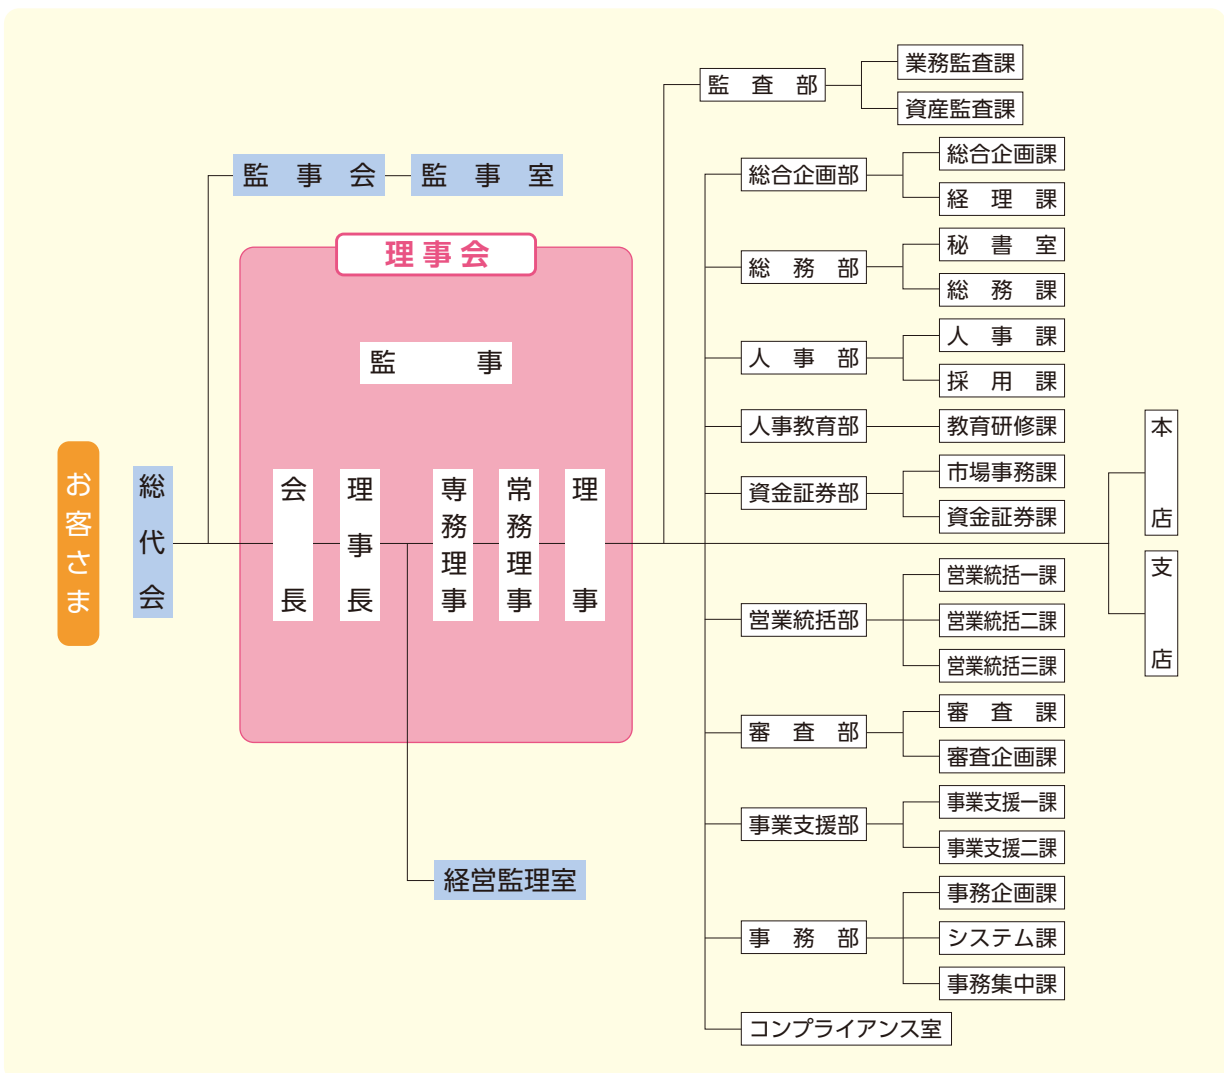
お客さま

総代会

監事会

監事室

理事会

監事

会長

理事長

専務理事

常務理事

理事

経営監理室

監査部
業務監査課
資産監査課

総合企画部
総合企画課
経理課

総務部
秘書室
総務課

人事部
人事課
採用課

人事教育部
教育研修課

資金証券部
市場事務課
資金証券課

営業統括部
営業統括一課
営業統括二課
営業統括三課

審査部
審査課
審査企画課

事業支援部
事業支援一課
事業支援二課

事務部
事務企画課
システム課
事務集中課

コンプライアンス室

本店

支店